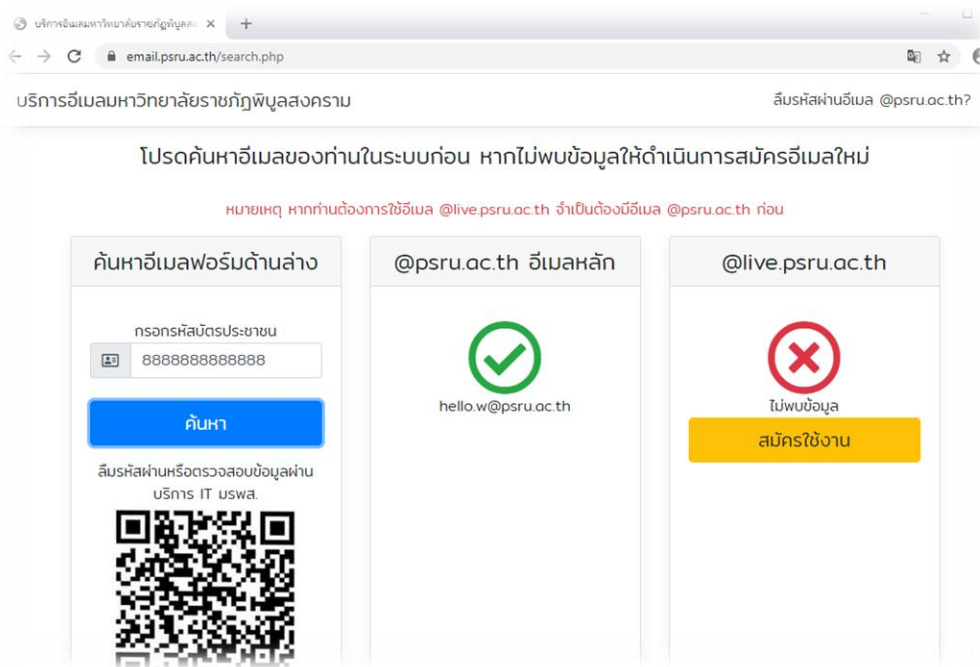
บริการอีเมลมหาวิทยาลัยราชภัฏพิบูลส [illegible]

email.psru.ac.th/search.php

บริการอีเมลมหาวิทยาลัยราชภัฏพิบูลสงคราม

ลืมรหัสผ่านอีเมล @psru.ac.th?

โปรดค้นหาอีเมลของท่านในระบบก่อน หากไม่พบข้อมูลให้ดำเนินการสมัครอีเมลใหม่

หมายเหตุ หากท่านต้องการใช้อีเมล @live.psru.ac.th จำเป็นต้องมีอีเมล @psru.ac.th ก่อน

ค้นหาอีเมลฟอร์มด้านล่าง

กรอกรหัสบัตรประชาชน

8888888888888

ค้นหา

ลืมรหัสผ่านหรือตรวจสอบข้อมูลผ่านบริการ IT มรพส.

@psru.ac.th อีเมลหลัก

hello.w@psru.ac.th

@live.psru.ac.th

ไม่พบข้อมูล

สมัครใช้งาน